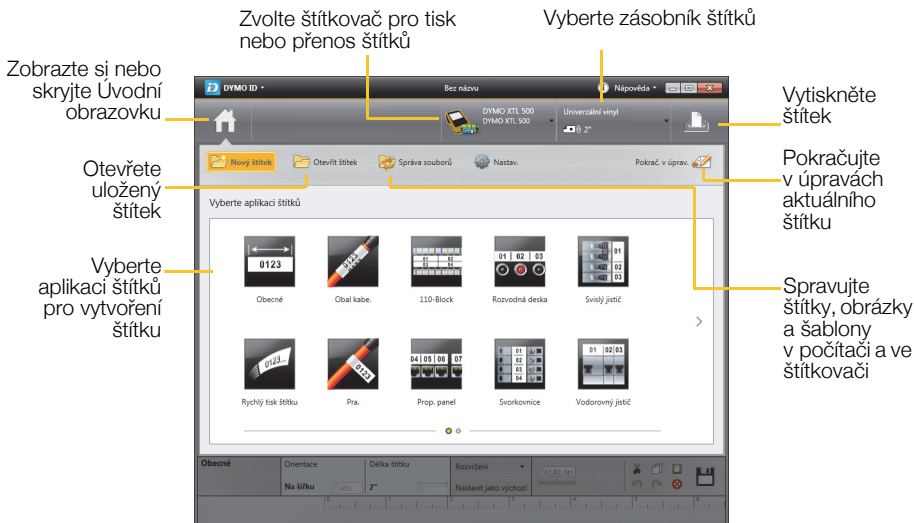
Zvolte štítkovač pro tisk nebo přenos štítků

Vyberte zásobník štítků

Zobrazte si nebo skryjte Úvodní obrazovku

DYMO ID ▾

Bez názvu

Nápověda ▾

DYMO XTL 500
DYMO XTL 500

Univerzální vinyl
2"

Vytiskněte štítek

Otevřete uložený štítek

Nový štítek

Otevřít štítek

Správa souborů

Nastav.

Pokrač. v úprav.

Pokračujte v úpravách aktuálního štítku

Vyberte aplikaci štítků

Vyberte aplikaci štítků pro vytvoření štítku

0123

Obecné

0123

Obal kabe.

01 02 03

110-Block

01 02 03

Rozvodná deska

01 02 03

Svislý jistič

Spravujte štítky, obrázky a šablony v počítači a ve štítkovači

0123

Rychlý tisk štítku

0123

Pra.

04 05 06 07

Prop. panel

01 02 03 04

Svorkovnice

01 02 03

Vodorovný jistič

Obecné

Orientace

Na šířku

Délka štítku

2"

Rozvržení ▾

Nastavit jako výchozí

Serializovat